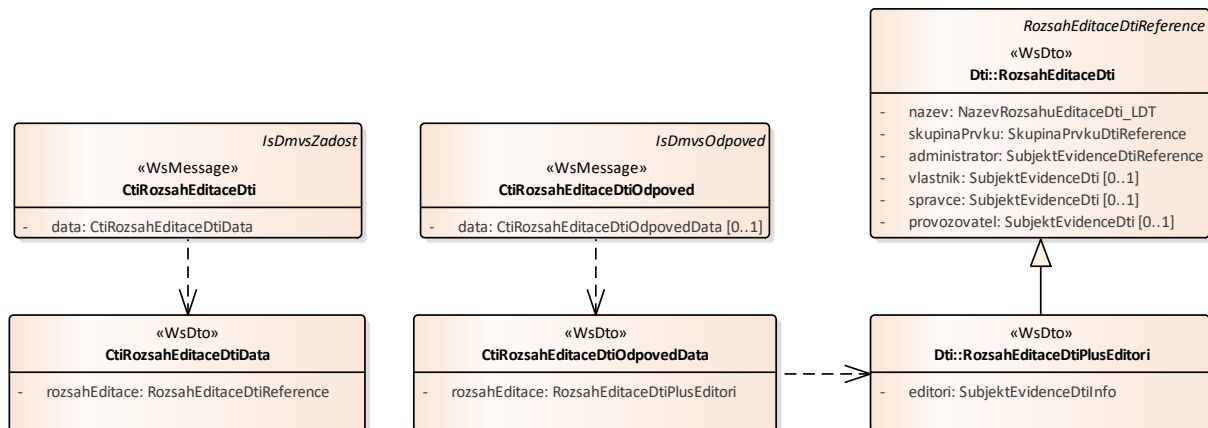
IsDmvsZadost
«WsMessage»
CtiRozsahEditaceDti

- data: CtiRozsahEditaceDtiData

«WsDto»
CtiRozsahEditaceDtiData

- rozsahEditace: RozsahEditaceDtiReference

IsDmvsOdpoved
«WsMessage»
CtiRozsahEditaceDtiOdpoved

- data: CtiRozsahEditaceDtiOdpovedData [0..1]

«WsDto»
CtiRozsahEditaceDtiOdpovedData

- rozsahEditace: RozsahEditaceDtiPlusEditori

RozsahEditaceDtiReference
«WsDto»
Dti::RozsahEditaceDti

- nazev: NazevRozsahuEditaceDti_LDT
- skupinaPrvku: SkupinaPrvkuDtiReference
- administrator: SubjektEvidenceDtiReference
- vlastnik: SubjektEvidenceDti [0..1]
- spravce: SubjektEvidenceDti [0..1]
- provozovatel: SubjektEvidenceDti [0..1]

«WsDto»
Dti::RozsahEditaceDtiPlusEditori

- editori: SubjektEvidenceDtiInfo